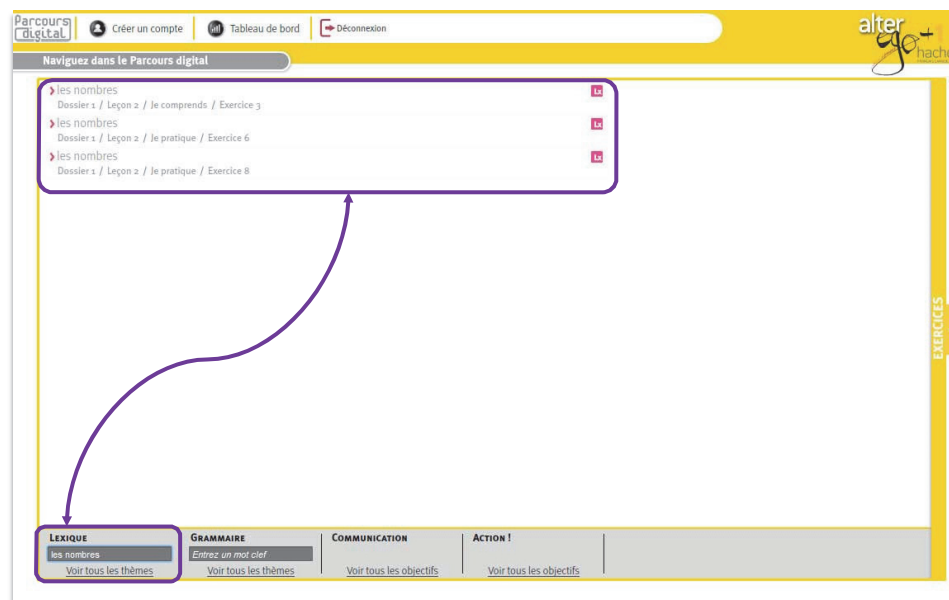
Parcours digital

Créer un compte

Tableau de bord

Déconnexion

alter ego+ hachette

Naviguez dans le Parcours digital

les nombres
Dossier 1 / Leçon 2 / Je comprends / Exercice 3

Lx

les nombres
Dossier 1 / Leçon 2 / Je pratique / Exercice 6

Lx

les nombres
Dossier 1 / Leçon 2 / Je pratique / Exercice 8

Lx

EXERCICES

LEXIQUE
les nombres
Voir tous les thèmes

GRAMMAIRE
Entrez un mot clef
Voir tous les thèmes

COMMUNICATION
Voir tous les objectifs

ACTION !
Voir tous les objectifs